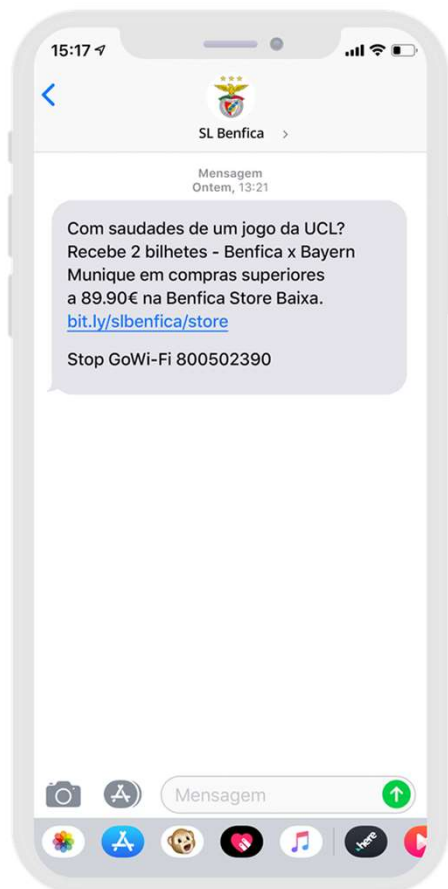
15:17

SL Benfica >

Mensagem
Ontem, 13:21

Com saudades de um jogo da UCL? Recebe 2 bilhetes - Benfica x Bayern Munique em compras superiores a 89.90€ na Benfica Store Baixa.
bit.ly/slbenfica/store

Stop GoWi-Fi 800502390

Mensagem

here